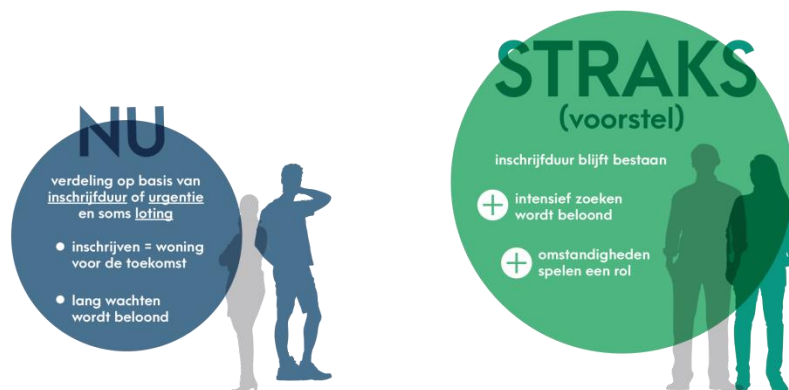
NU

verdeling op basis van inschrijfduur of urgentie en soms loting

• inschrijven = woning voor de toekomst

• lang wachten wordt beloond

STRAKS
(voorstel)

inschrijfduur blijft bestaan

+ intensief zoeken wordt beloond

+ omstandigheden spelen een rol